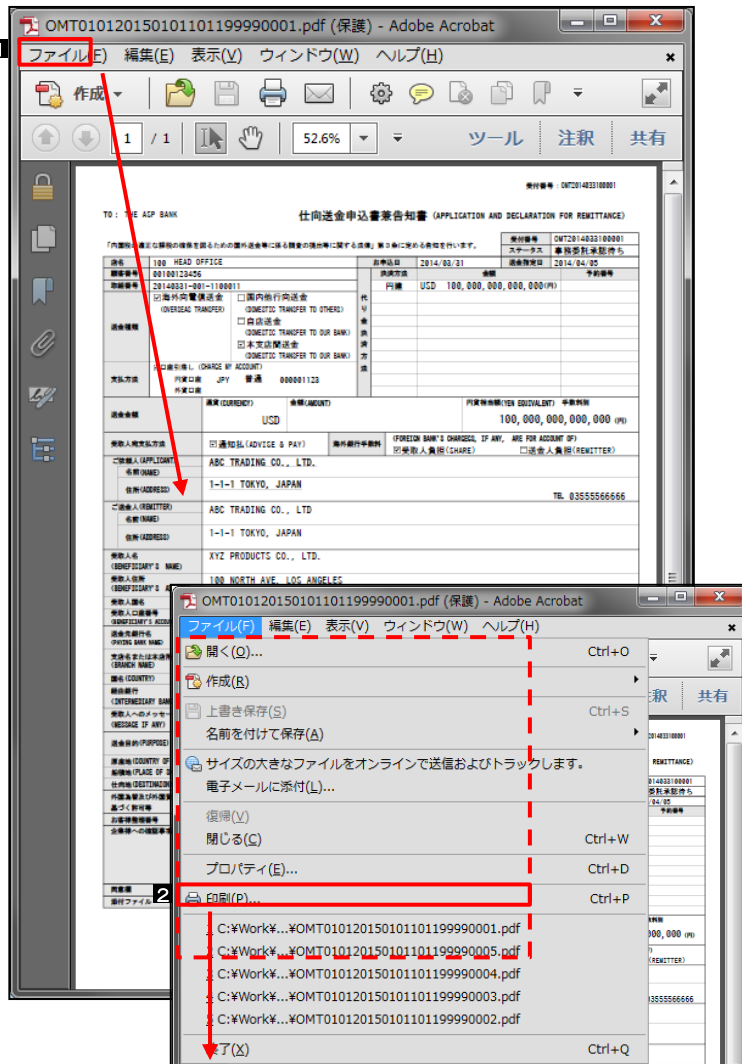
1

OMT010120150101101199990001.pdf (保護) - Adobe Acrobat

ファイル(F) 編集(E) 表示(V) ウィンドウ(W) ヘルプ(H)

作成

1 / 1 52.6% ツール 注釈 共有

受付番号：OMT2014033100001

TO: THE ACP BANK

仕向送金申込書兼告知書 (APPLICATION AND DECLARATION FOR REMITTANCE)

「内国税の適正な課税の確保を図るための国外送金等に係る調書の提出等に関する法律」第３条に定める告知を行います。

| 受付番号 | OMT2014033100001 |
|---|---|
| ステータス | 事務委託承認待ち |
| 送金指定日 | 2014/04/05 |

店名 100 HEAD OFFICE

顧客番号 00100123456

取組番号 20140331-001-1100011

お申込日 2014/03/31

決済方法 円貨 USD 100,000,000,000,000(円)

送金種類 ☑海外向電信送金 (OVERSEAS TRANSFER) ☐国内他行向送金 (DOMESTIC TRANSFER TO OTHERS) ☐自店送金 (DOMESTIC TRANSFER TO OUR BANK) ☑本支店間送金 (DOMESTIC TRANSFER TO OUR BANK)

支払方法 口座引落し (CHARGE MY ACCOUNT) 円貨口座 JPY 普通 000001123 外貨口座

送金金額 通貨(CURRENCY) USD 金額(AMOUNT) 円貨相当額(YEN EQUIVALENT) 100,000,000,000,000(円)

受取人宛支払方法 ☑通知払(ADVICE & PAY) 海外銀行手数料 (FOREIGN BANK'S CHARGES, IF ANY, ARE FOR ACCOUNT OF) ☑受取人負担(CHARE) ☐送金人負担(REMITTER)

ご依頼人(APPLICANT) 名前(NAME) ABC TRADING CO., LTD. 住所(ADDRESS) 1-1-1 TOKYO, JAPAN TEL 03555566666

ご送金人(REMITTER) 名前(NAME) ABC TRADING CO., LTD 住所(ADDRESS) 1-1-1 TOKYO, JAPAN

受取人名 (BENEFICIARY'S NAME) XYZ PRODUCTS CO., LTD.

受取人住所 (BENEFICIARY'S A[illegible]) 100 NORTH AVE. LOS ANGELES

OMT010120150101101199990001.pdf (保護) - Adobe Acrobat

ファイル(F) 編集(E) 表示(V) ウィンドウ(W) ヘルプ(H)

開く(O)... Ctrl+O
作成(R)
上書き保存(S) Ctrl+S
名前を付けて保存(A)
サイズの大きなファイルをオンラインで送信およびトラックします。
電子メールに添付(L)...
復帰(V)
閉じる(C) Ctrl+W
プロパティ(E)... Ctrl+D
2 印刷(P)... Ctrl+P
C:¥Work¥...¥OMT010120150101101199990001.pdf
C:¥Work¥...¥OMT010120150101101199990005.pdf
C:¥Work¥...¥OMT010120150101101199990004.pdf
C:¥Work¥...¥OMT010120150101101199990003.pdf
C:¥Work¥...¥OMT010120150101101199990002.pdf
終了(X) Ctrl+Q

注釈 共有